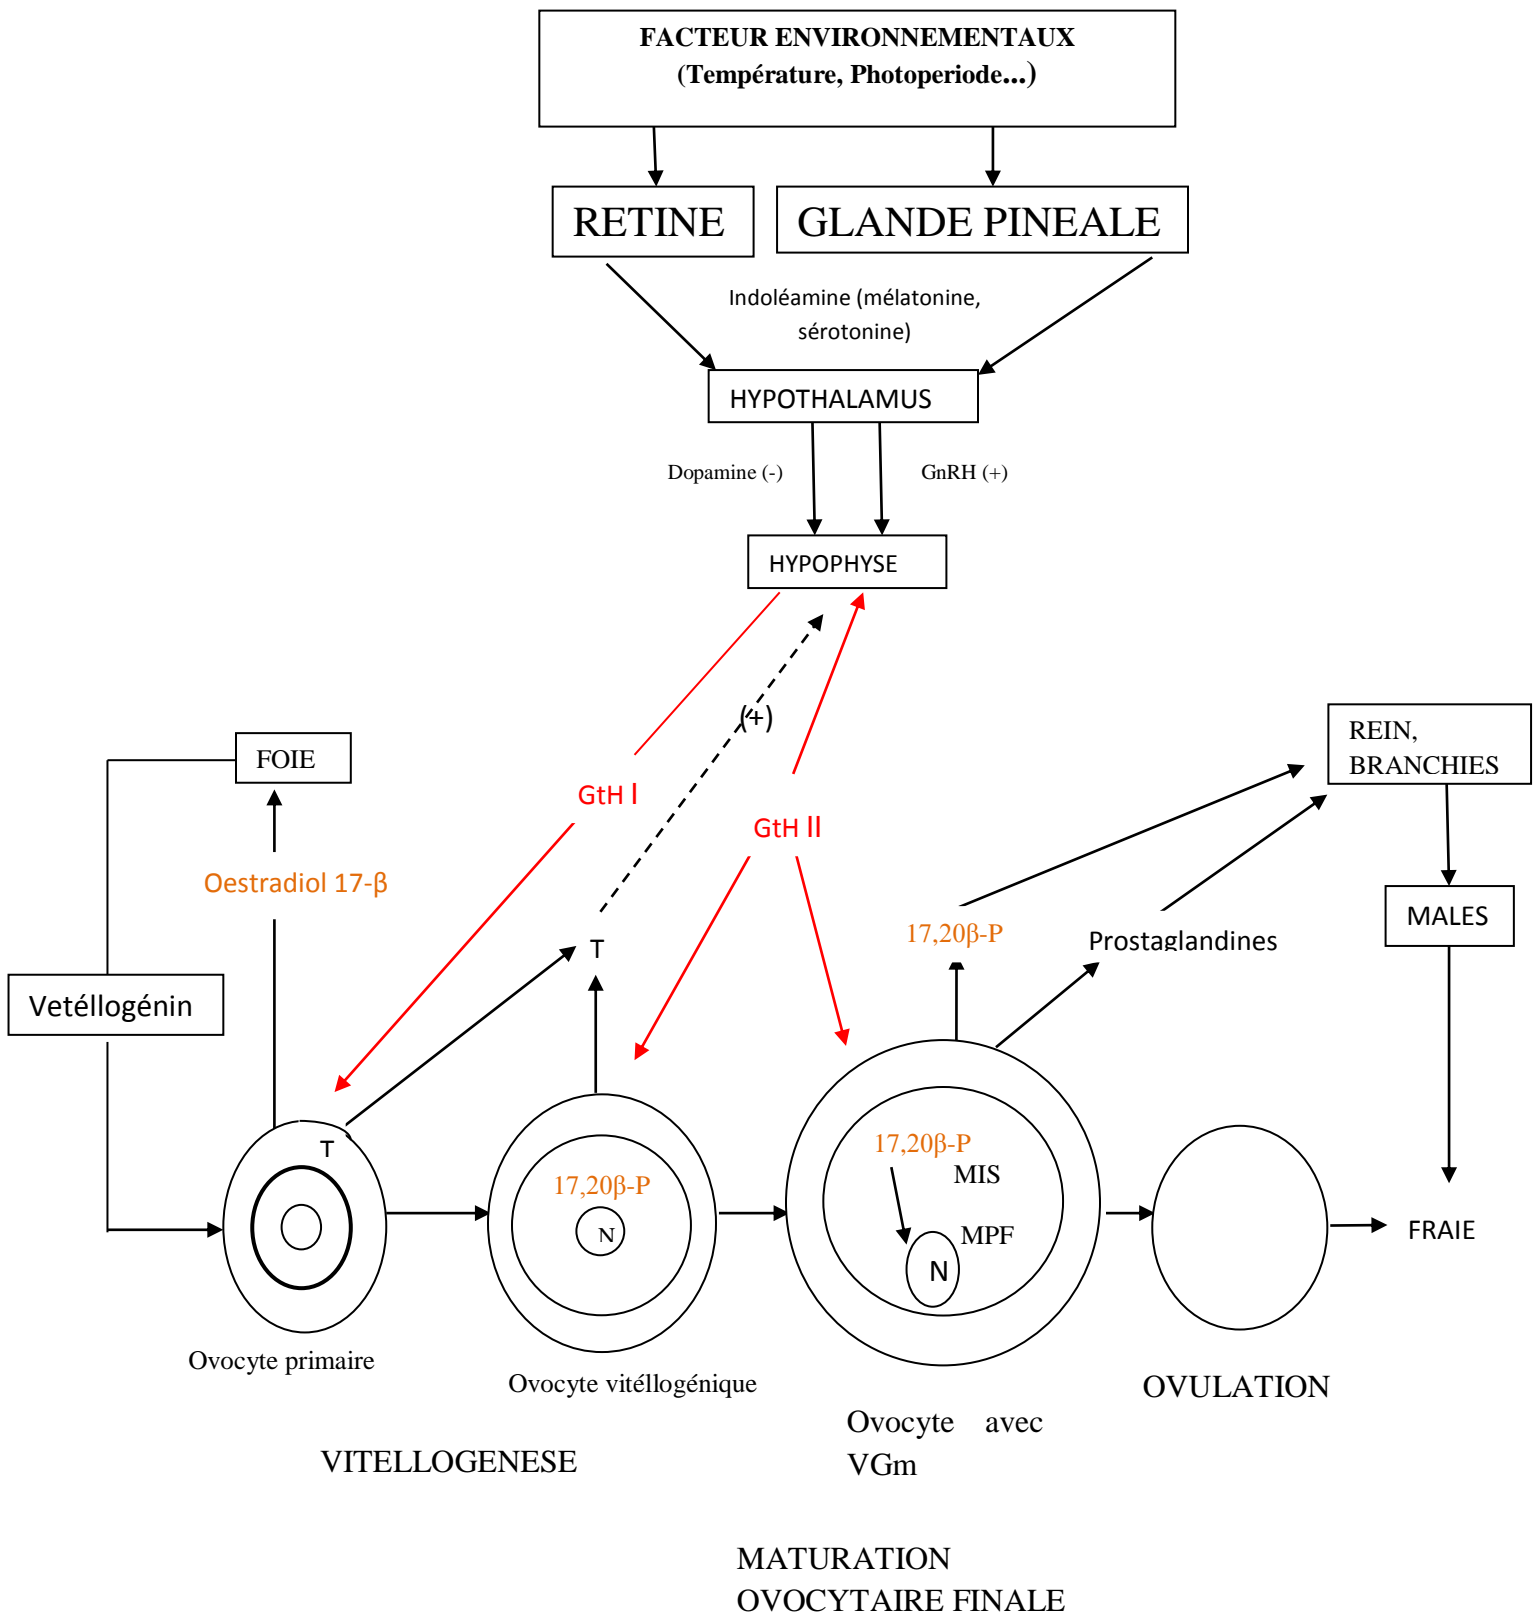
FACTEUR ENVIRONNEMENTAUX
(Température, Photoperiode...)

RETINE

GLANDE PINEALE

Indoléamine (mélatonine, sérotonine)

HYPOTHALAMUS

Dopamine (-)

GnRH (+)

HYPOPHYSE

(+)

GtH I

GtH II

FOIE

REIN, BRANCHIES

Oestradiol 17-β

MALES

17,20β-P

Prostaglandines

Vetéllogénin

T

T

17,20β-P

N

17,20β-P

MIS

MPF

N

FRAIE

Ovocyte primaire

Ovocyte vitéllogénique

OVULATION

Ovocyte avec VGm

VITELLOGENESE

MATURATION OVOCYTAIRE FINALE